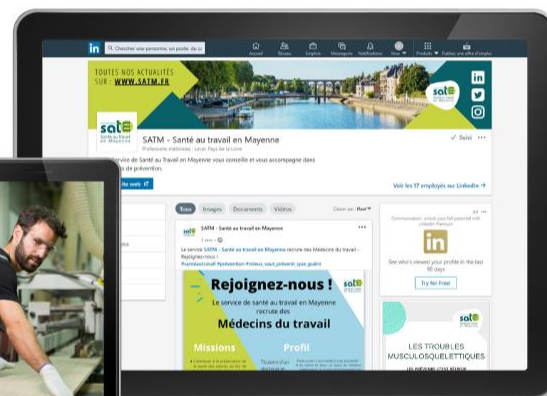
in Chercher une personne, un poste, du co

Accueil Réseau Emplois Messagerie Notifications Vous Produits Publiez une offre d'emploi

TOUTES NOS ACTUALITÉS SUR : WWW.SATM.FR

satm Santé au travail en Mayenne

SATM - Santé au travail en Mayenne

Professions médicales · Laval, Pays de la Loire

✓ Suivi ···

service de Santé au Travail en Mayenne vous conseille et vous accompagne dans s de prévention.

le web

Voir les 17 employés sur LinkedIn →

Tous Images Documents Vidéos

Classer par : Haut

SATM - Santé au travail en Mayenne

Le service SATM - Santé au travail en Mayenne recrute des Médecins du travail - Rejoignez-nous !

Rejoignez-nous !

Le service de santé au travail en Mayenne recrute des

Médecins du travail

Missions

Profil

Communication : annuls your full potential with LinkedIn Premium

See who's viewed your profile in the last 90 days

Try for Free!

LES TROUBLES MUSCULOSQUELETTIQUES